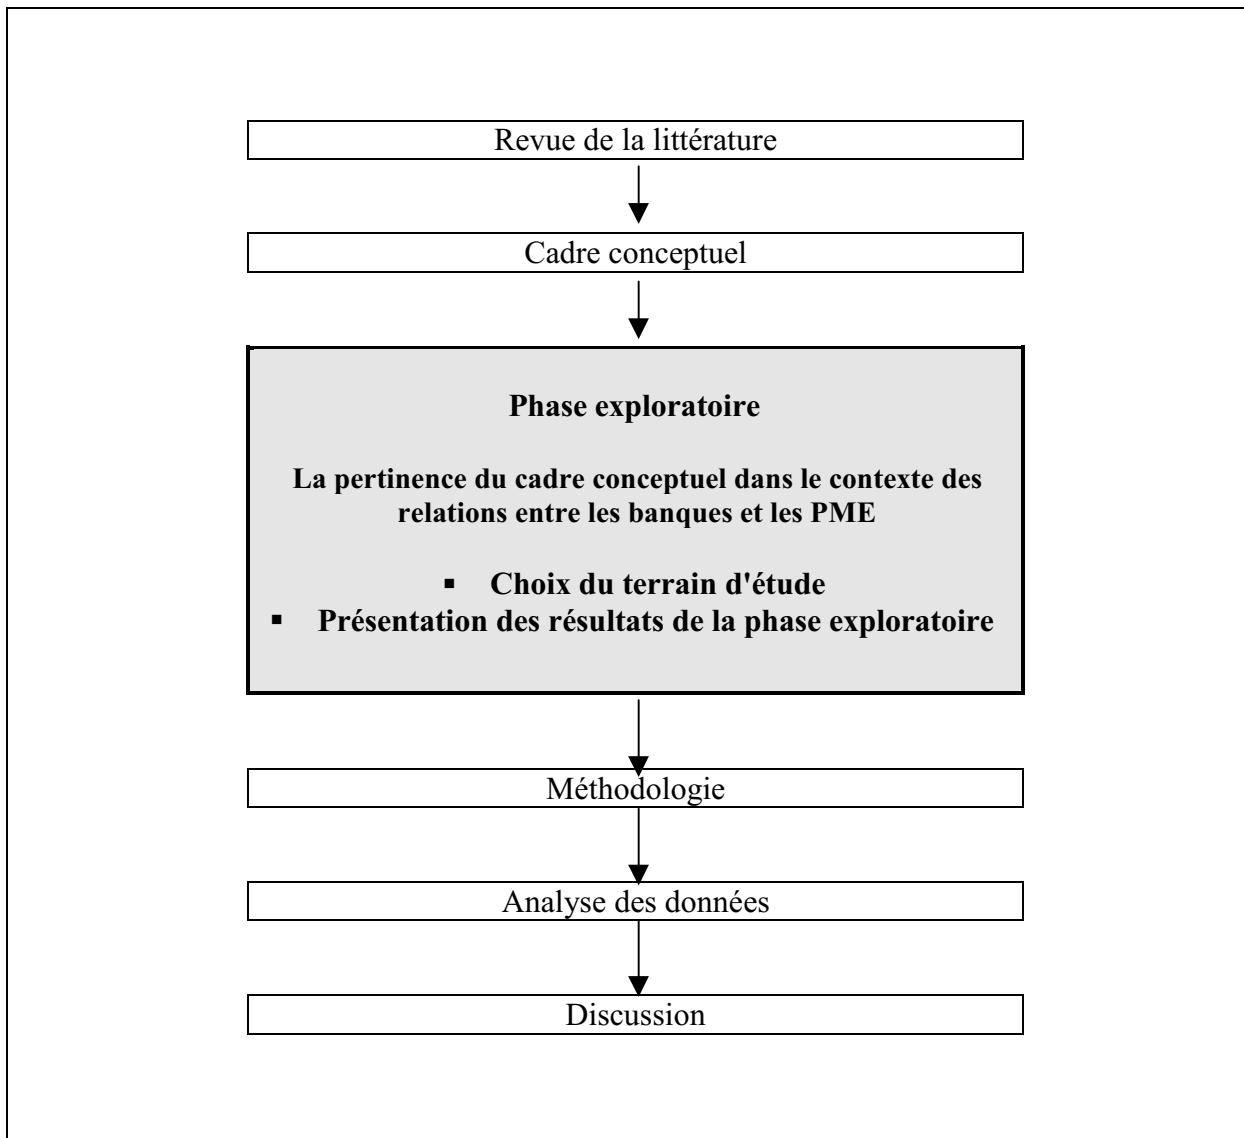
Revue de la littérature

Cadre conceptuel

Phase exploratoire

La pertinence du cadre conceptuel dans le contexte des relations entre les banques et les PME

▪ Choix du terrain d'étude
▪ Présentation des résultats de la phase exploratoire

Méthodologie

Analyse des données

Discussion